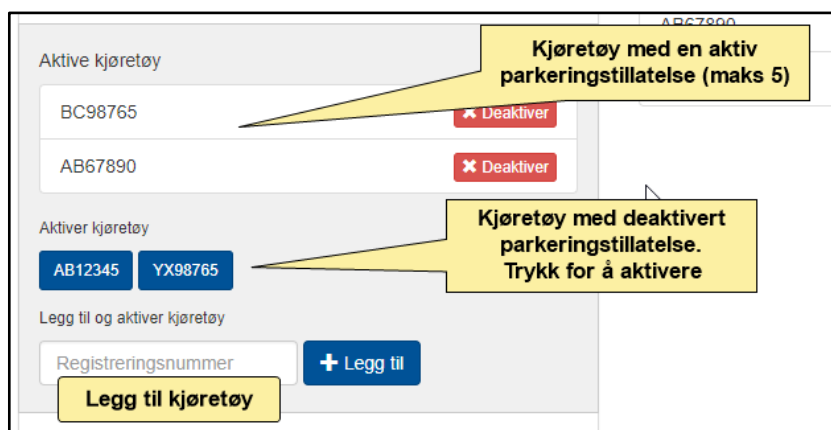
AB67890

Aktive kjøretøy

Kjøretøy med en aktiv parkeringstillatelse (maks 5)

BC98765

✖ Deaktiver

AB67890

✖ Deaktiver

Aktiver kjøretøy

Kjøretøy med deaktivert parkeringstillatelse. Trykk for å aktivere

AB12345

YX98765

Legg til og aktiver kjøretøy

Registreringsnummer

+ Legg til

Legg til kjøretøy